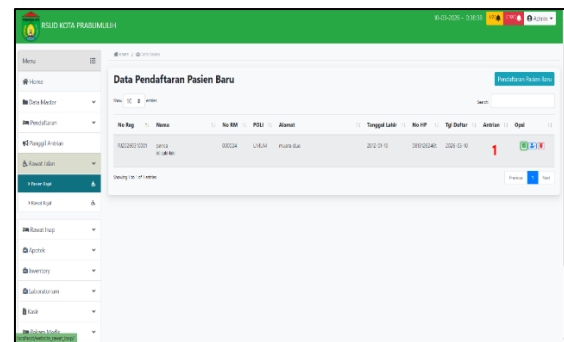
RSUD KOTA PRABUMULIH

10-03-2026 - 0:38:38 Admin

Menu

Home

Data Master

Pendaftaran

Panggil Antrian

Rawat Jalan

Pasien Rajal

Riwayat Rajal

Rawat Inap

Apotek

Inventory

Laboratorium

Kasir

Rekam Medis

Data Pendaftaran Pasien Baru

Pendaftaran Pasien Baru

Show 10 entries

Search:

| No Reg | Nama | No RM | POLI | Alamat | Tanggal Lahir | No HP | Tgl Daftar | Antrian | Opsi |
|---|---|---|---|---|---|---|---|---|---|
| 1002260310001 | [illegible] | 000324 | UMUM | muara dua | 2012-03-10 | 0812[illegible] | 2026-03-10 | 1 | |

Showing 1 to 1 of 1 entries

Previous 1 Next